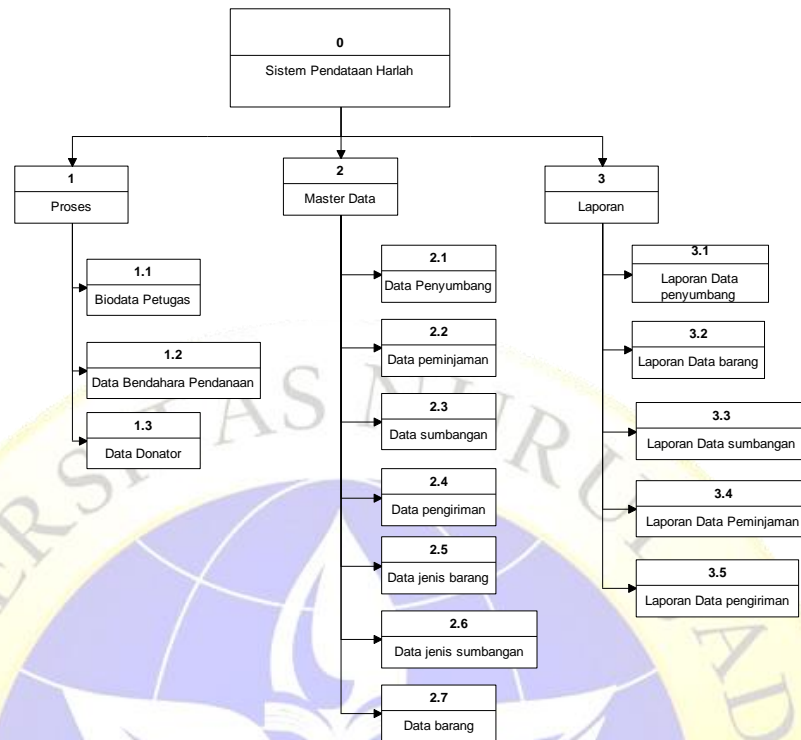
0
Sistem Pendataan Harlah

1
Proses

1.1
Biodata Petugas

1.2
Data Bendahara Pendanaan

1.3
Data Donator

2
Master Data

2.1
Data Penyumbang

2.2
Data peminjaman

2.3
Data sumbangan

2.4
Data pengiriman

2.5
Data jenis barang

2.6
Data jenis sumbangan

2.7
Data barang

3
Laporan

3.1
Laporan Data penyumbang

3.2
Laporan Data barang

3.3
Laporan Data sumbangan

3.4
Laporan Data Peminjaman

3.5
Laporan Data pengiriman

ERSITAS NURU